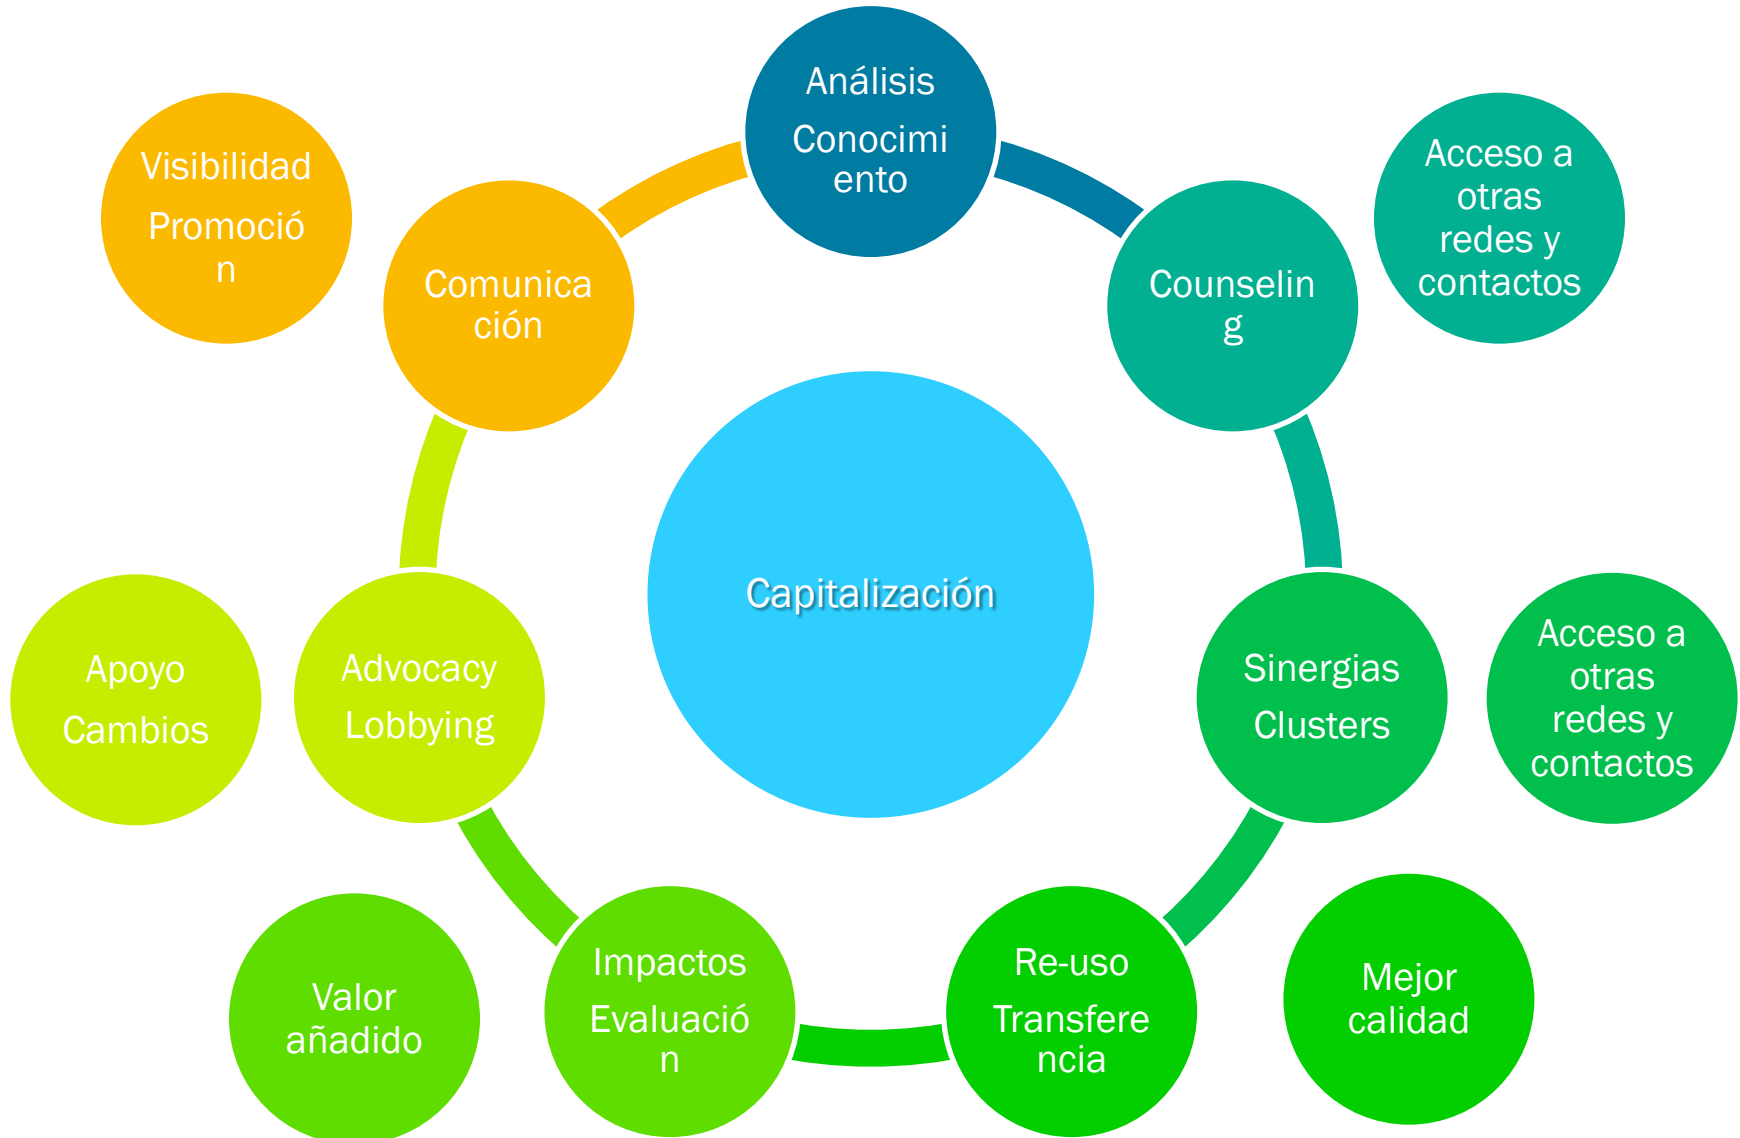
Capitalización

Análisis
Conocimiento

Counseling

Acceso a otras redes y contactos

Sinergias
Clusters

Acceso a otras redes y contactos

Re-uso
Transferencia

Mejor calidad

Impactos
Evaluación

Valor añadido

Advocacy
Lobbying

Apoyo
Cambios

Comunicación

Visibilidad
Promoción